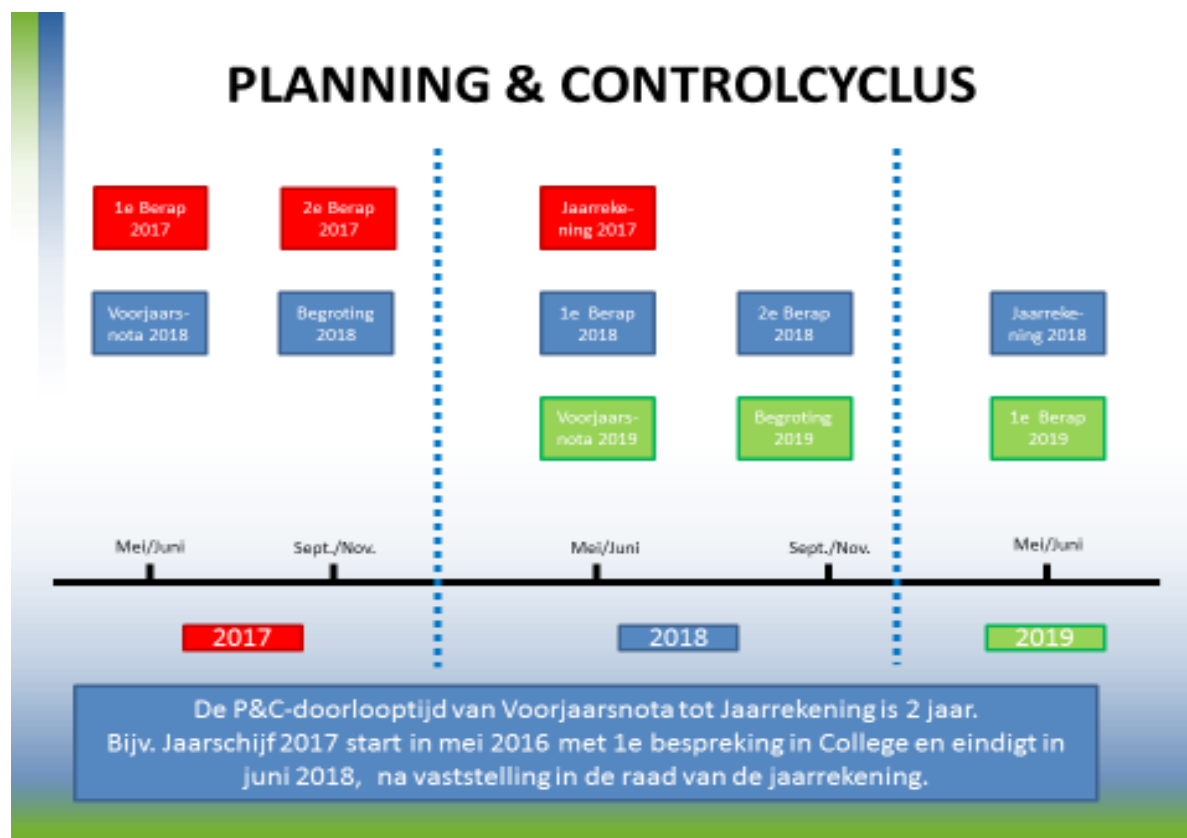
PLANNING & CONTROLCYCLUS

1e Berap 2017

2e Berap 2017

Jaarrekening 2017

Voorjaarsnota 2018

Begroting 2018

1e Berap 2018

2e Berap 2018

Jaarrekening 2018

Voorjaarsnota 2019

Begroting 2019

1e Berap 2019

Mei/Juni

Sept./Nov.

Mei/Juni

Sept./Nov.

Mei/Juni

2017

2018

2019

De P&C-doorlooptijd van Voorjaarsnota tot Jaarrekening is 2 jaar.
Bijv. Jaarschijf 2017 start in mei 2016 met 1e bespreking in College en eindigt in juni 2018, na vaststelling in de raad van de jaarrekening.